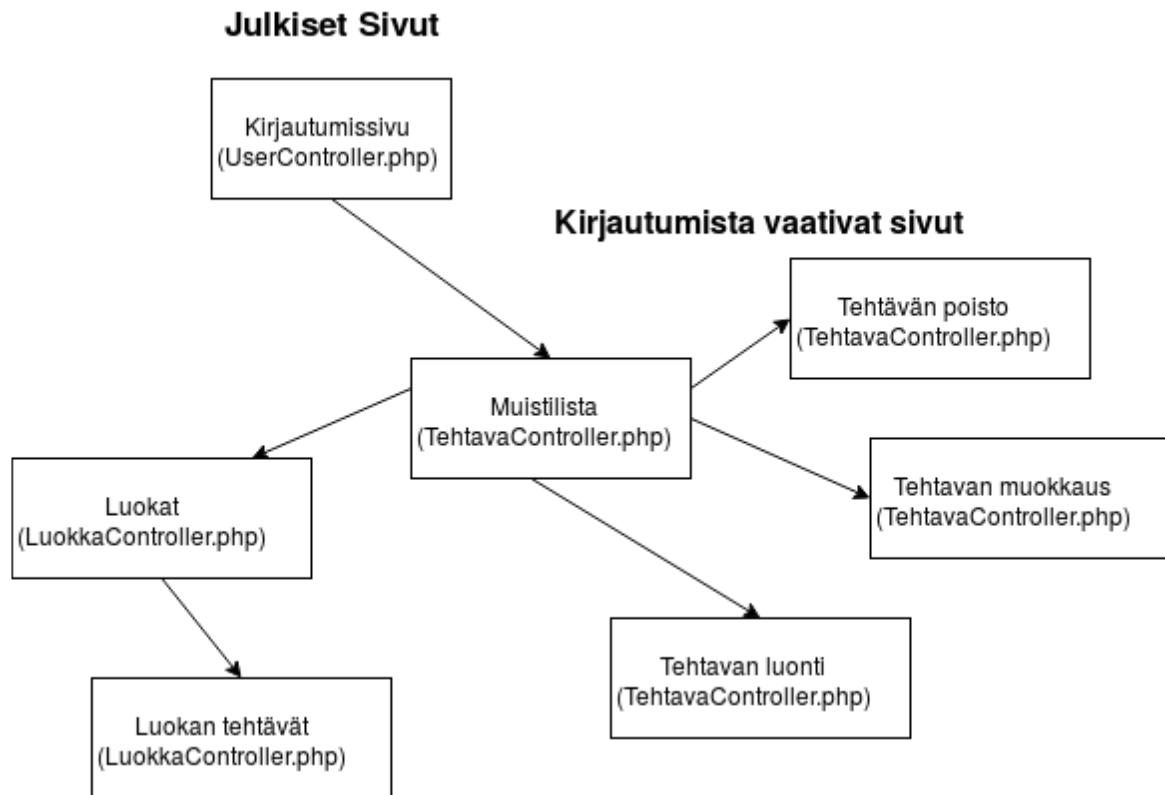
Julkiset Sivut

Kirjautumissivu
(UserController.php)

Kirjautumista vaativat sivut

Tehtävän poisto
(TehtavaController.php)

Muistilista
(TehtavaController.php)

Tehtavan muokkaus
(TehtavaController.php)

Luokat
(LuokkaController.php)

Tehtavan luonti
(TehtavaController.php)

Luokan tehtävät
(LuokkaController.php)